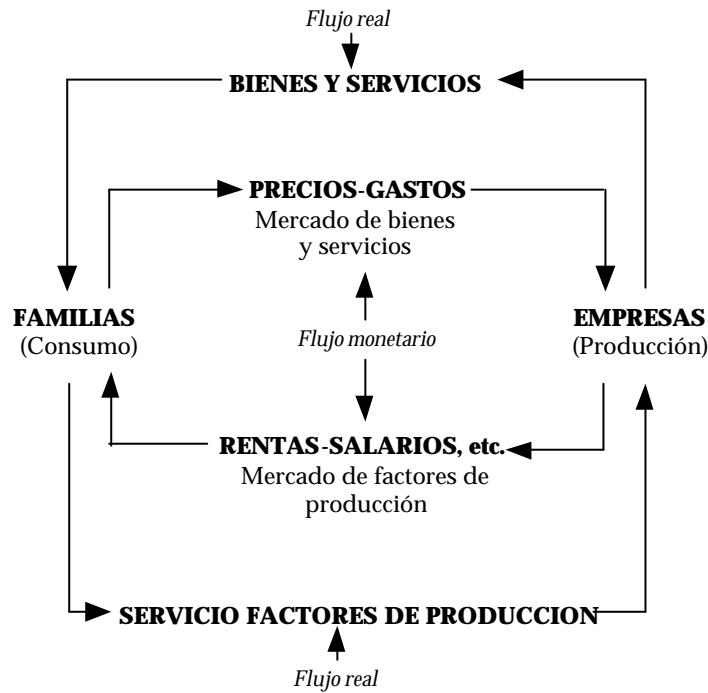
Flujo real

BIENES Y SERVICIOS

PRECIOS-GASTOS
Mercado de bienes y servicios

FAMILIAS
(Consumo)

Flujo monetario

EMPRESAS
(Producción)

RENTAS-SALARIOS, etc.
Mercado de factores de producción

SERVICIO FACTORES DE PRODUCCION

Flujo real